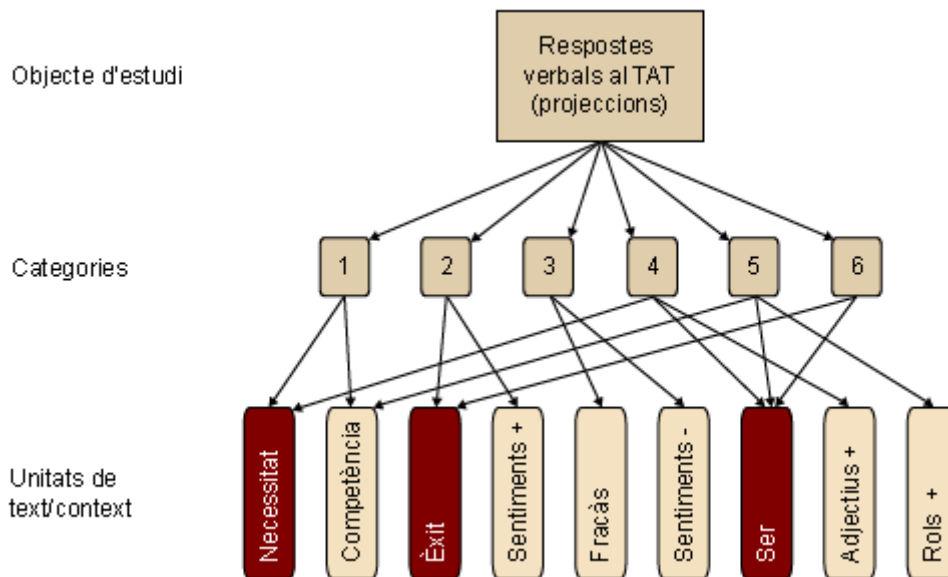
Objecte d'estudi

Respostes verbals al TAT (projeccions)

Categories

1

2

3

4

5

6

Unitats de text/context

Necessitat

Competència

Èxit

Sentiments +

Fracàs

Sentiments -

Ser

Adjectius +

Rols +